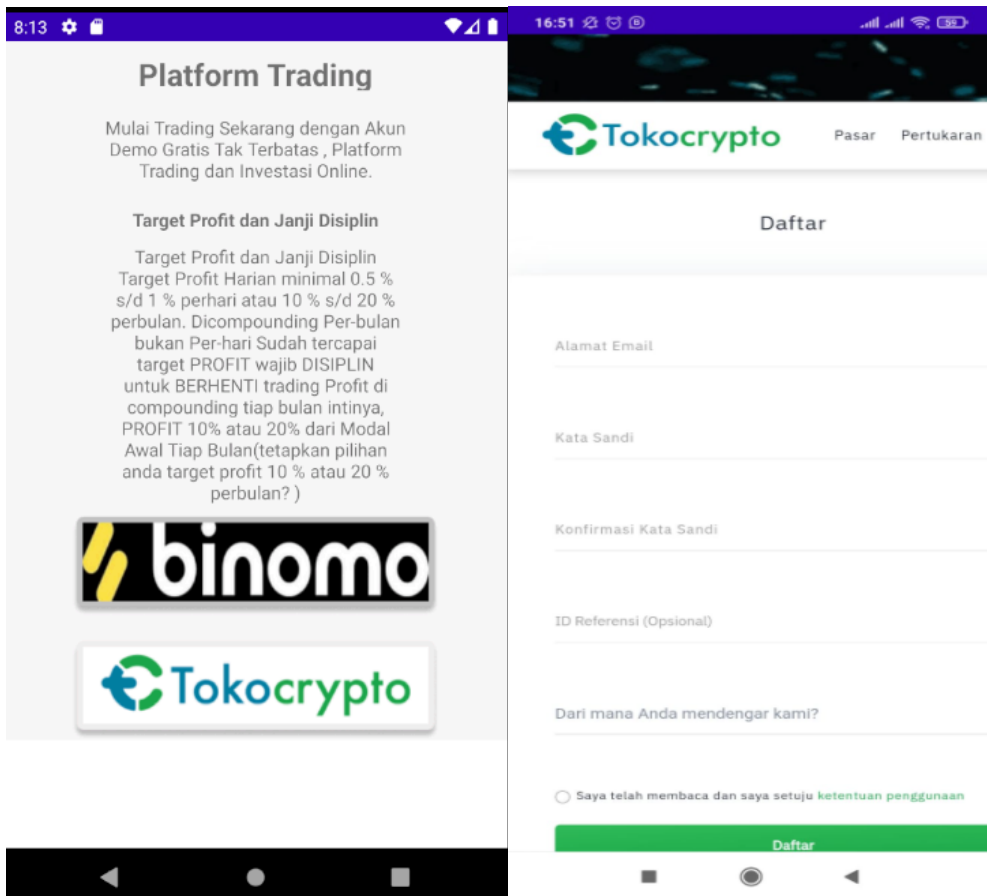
8:13

Platform Trading

Mulai Trading Sekarang dengan Akun Demo Gratis Tak Terbatas , Platform Trading dan Investasi Online.

Target Profit dan Janji Disiplin

Target Profit dan Janji Disiplin Target Profit Harian minimal 0.5 % s/d 1 % perhari atau 10 % s/d 20 % perbulan. Dicompounding Per-bulan bukan Per-hari Sudah tercapai target PROFIT wajib DISIPLIN untuk BERHENTI trading Profit di compounding tiap bulan intinya, PROFIT 10% atau 20% dari Modal Awal Tiap Bulan(tetapkan pilihan anda target profit 10 % atau 20 % perbulan? )

binomo

Tokocrypto

16:51

59

Tokocrypto Pasar Pertukaran

Daftar

Alamat Email

Kata Sandi

Konfirmasi Kata Sandi

ID Referensi (Opsional)

Dari mana Anda mendengar kami?

Saya telah membaca dan saya setuju ketentuan penggunaan

Daftar